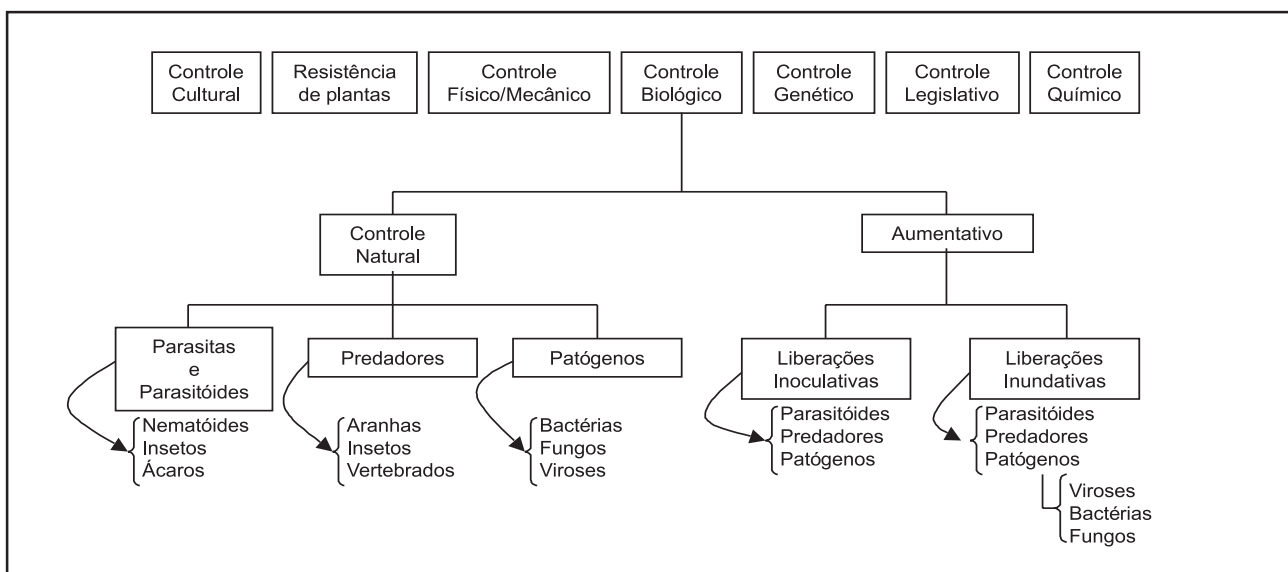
Controle Cultural

Resistência de plantas

Controle Físico/Mecânico

Controle Biológico

Controle Genético

Controle Legislativo

Controle Químico

Controle Natural

Aumentativo

Parasitas e Parasitóides

Nematóides
Insetos
Ácaros

Predadores

Aranhas
Insetos
Vertebrados

Patógenos

Bactérias
Fungos
Viroses

Liberações Inoculativas

Parasitóides
Predadores
Patógenos

Liberações Inundativas

Parasitóides
Predadores
Patógenos

Viroses
Bactérias
Fungos